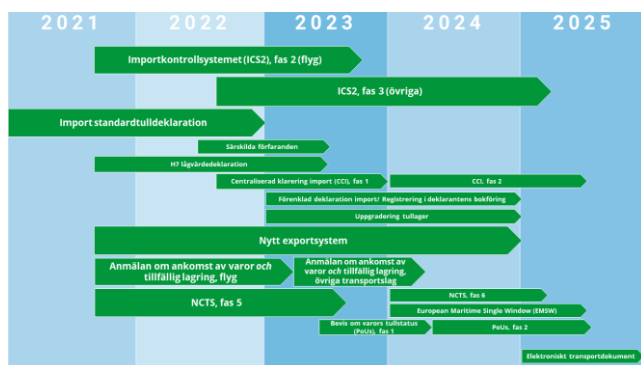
2021 2022 2023 2024 2025

Importkontrollsystemet (ICS2), fas 2 (flyg)

ICS2, fas 3 (övriga)

Import standardtulldeklaration

Särskilda förfaranden

H7 lågvärdedeklaration

Centraliserad klarering import (CCI), fas 1

CCI, fas 2

Förenklad deklaration import/ Registrering i deklarantens bokföring

Uppgradering tullager

Nytt exportsystem

Anmälan om ankomst av varor *och* tillfällig lagring, flyg

Anmälan om ankomst av varor *och* tillfällig lagring, övriga transportslag

NCTS, fas 5

NCTS, fas 6

European Maritime Single Window (EMSW)

Bevis om varors tullstatus (PoUs), fas 1

PoUs, fas 2

Elektroniskt transportdokument